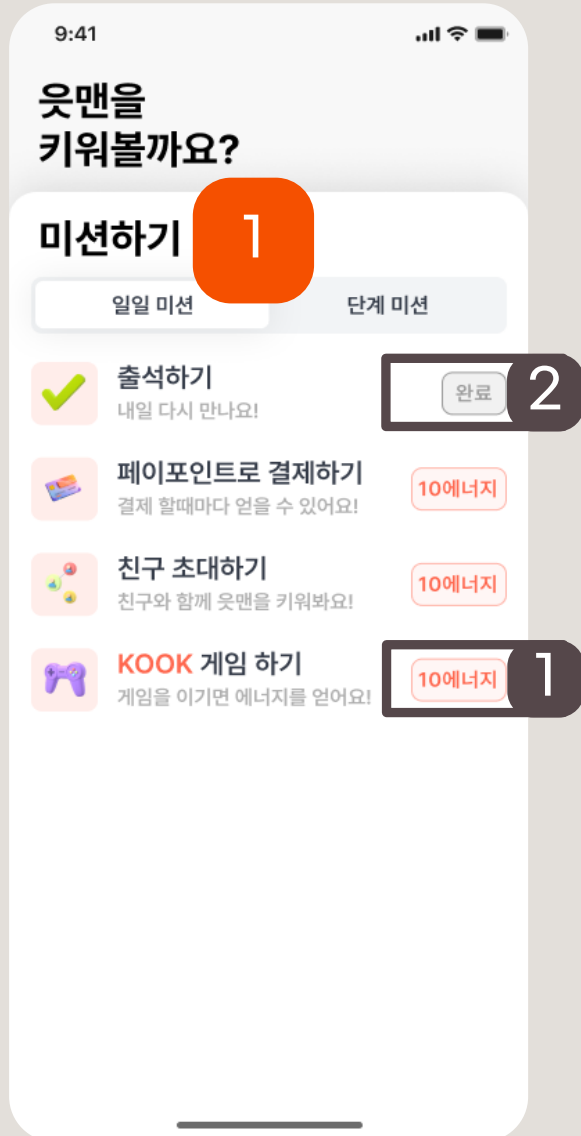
9:41

웃맨을
키워볼까요?

미션하기

1

일일 미션

단계 미션

출석하기
내일 다시 만나요!

완료

2

페이포인트로 결제하기
결제 할때마다 얻을 수 있어요!

10에너지

친구 초대하기
친구와 함께 웃맨을 키워봐요!

10에너지

KOOK 게임 하기
게임을 이기면 에너지를 얻어요!

10에너지

1